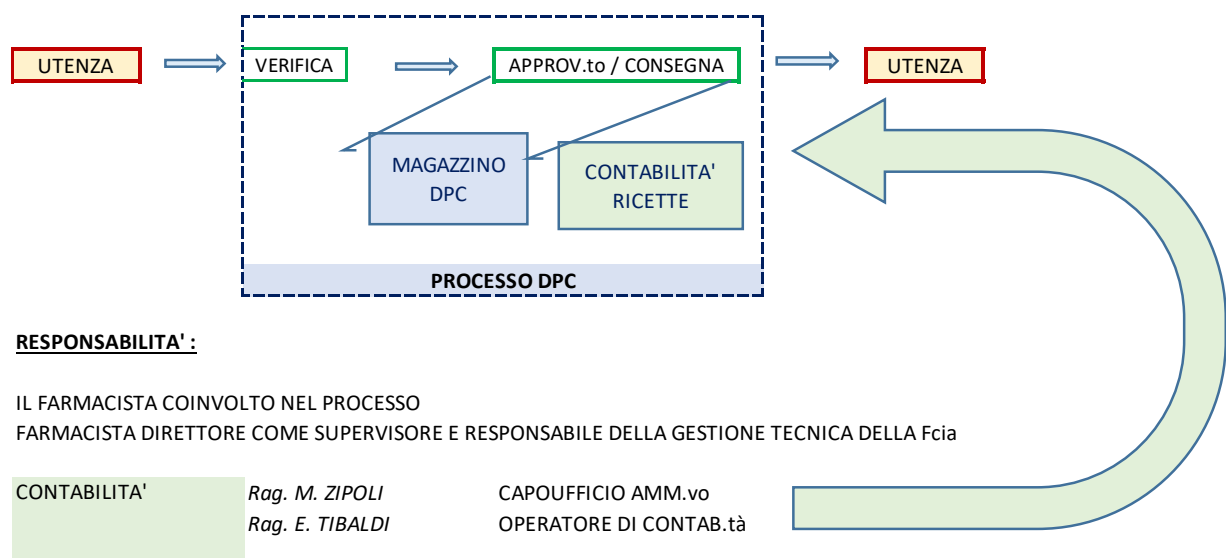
UTENZA

VERIFICA

APPROV.to / CONSEGNA

UTENZA

MAGAZZINO DPC

CONTABILITA' RICETTE

PROCESSO DPC

RESPONSABILITA' :

IL FARMACISTA COINVOLTO NEL PROCESSO
FARMACISTA DIRETTORE COME SUPERVISORE E RESPONSABILE DELLA GESTIONE TECNICA DELLA Fcia

| CONTABILITA' | *Rag. M. ZIPOLI* | CAPOUFFICIO AMM.vo |
|---|---|---|
| | *Rag. E. TIBALDI* | OPERATORE DI CONTAB.tà |